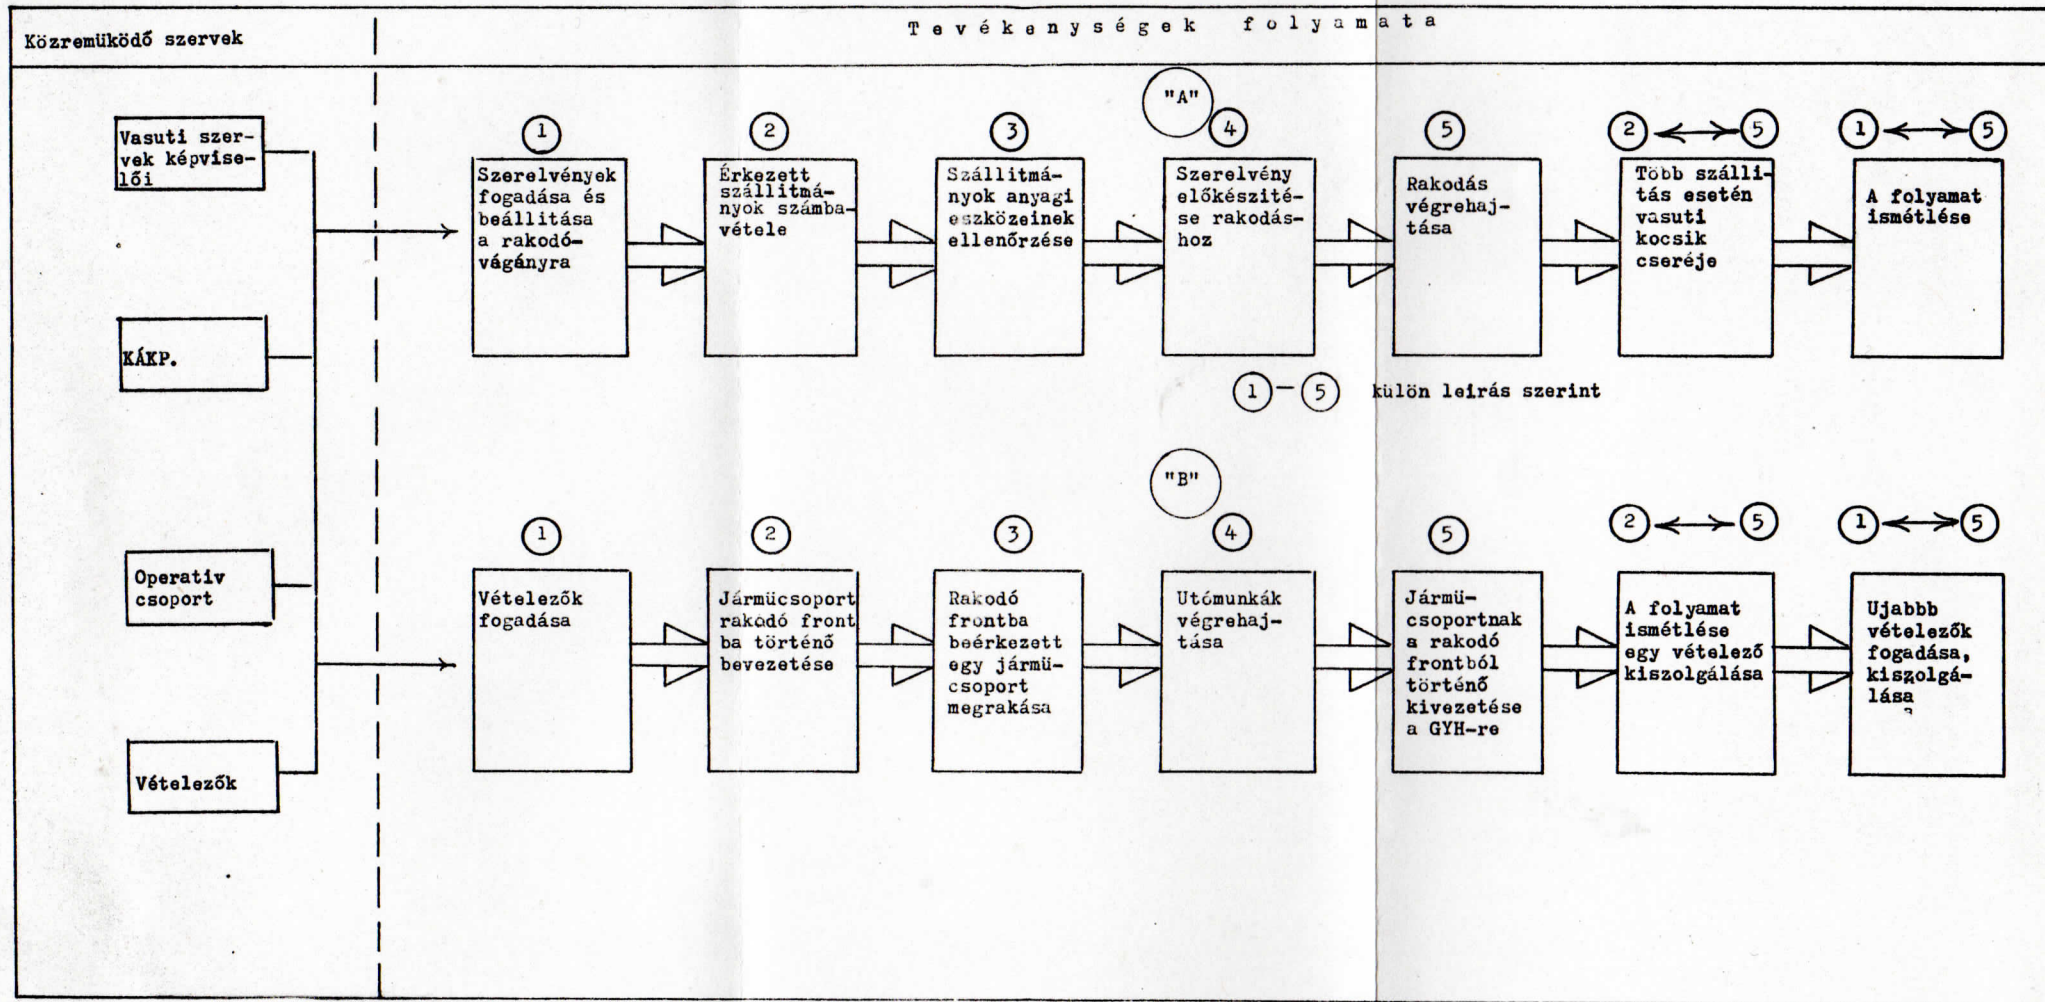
Közremüködő szervek

Tevékenységek folyamata

Vasuti szervek képviselői

KÁKP.

Operativ csoport

Vételezők

"A"

1 Szerelvények fogadása és beállitása a rakodóvágányra

2 Érkezett szállitmányok számbavétele

3 Szállitmányok anyagi eszközeinek ellenőrzése

4 Szerelvény előkészitése rakodáshoz

5 Rakodás végrehajtása

2 ⟷ 5 Több szállitás esetén vasuti kocsik cseréje

1 ⟷ 5 A folyamat ismétlése

1 – 5 külön leirás szerint

"B"

1 Vételezők fogadása

2 Jármücsoport rakodó frontba történő bevezetése

3 Rakodó frontba beérkezett egy jármücsoport megrakása

4 Utómunkák végrehajtása

5 Jármücsoportnak a rakodó frontból történő kivezetése a GYH-re

2 ⟷ 5 A folyamat ismétlése egy vételező kiszolgálása

1 ⟷ 5 Ujabbb vételezők fogadása, kiszolgálása